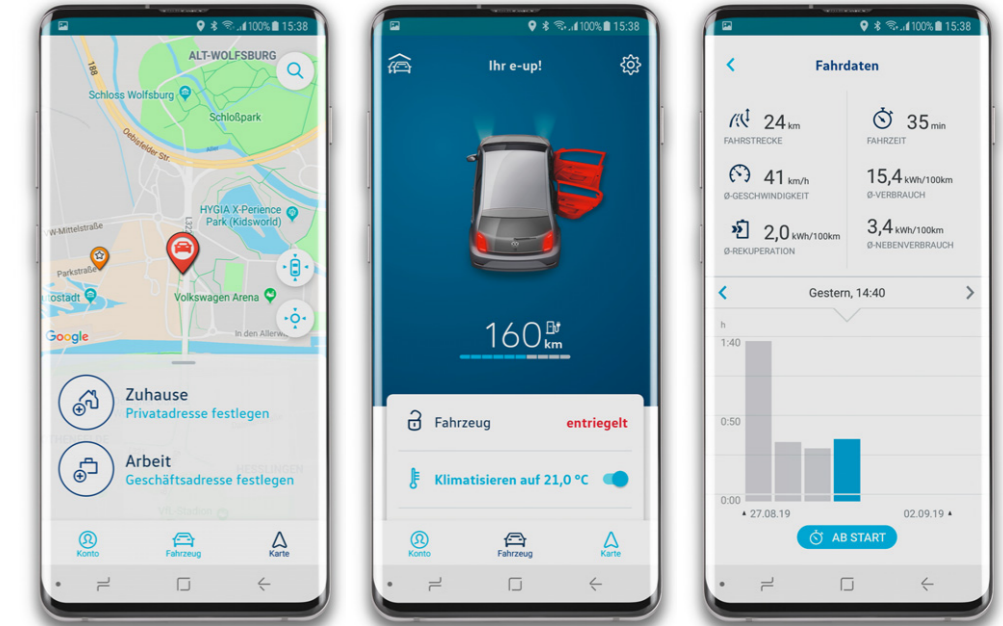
100% 15:38

ALT-WOLFSBURG

188

Schloss Wolfsburg

Schloßpark

Oebisfelder Str.

HYGIA X-Perience Park (Kidsworld)

W-Mittelstraße

Parkstraße

rostadt

Volkswagen Arena

Google

In den Allerwi

Zuhause
Privatadresse festlegen

Arbeit
Geschäftsadresse festlegen

Konto
Fahrzeug
Karte

100% 15:38

Ihr e-up!

160 km

Fahrzeug entriegelt

Klimatisieren auf 21,0 °C

Konto
Fahrzeug
Karte

100% 15:38

Fahrdaten

24 km
FAHRSTRECKE

35 min
FAHRZEIT

41 km/h
Ø-GESCHWINDIGKEIT

15,4 kWh/100km
Ø-VERBRAUCH

2,0 kWh/100km
Ø-REKUPERATION

3,4 kWh/100km
Ø-NEBENVERBRAUCH

Gestern, 14:40

h
1:40
0:50
0:00

27.08.19
02.09.19

AB START